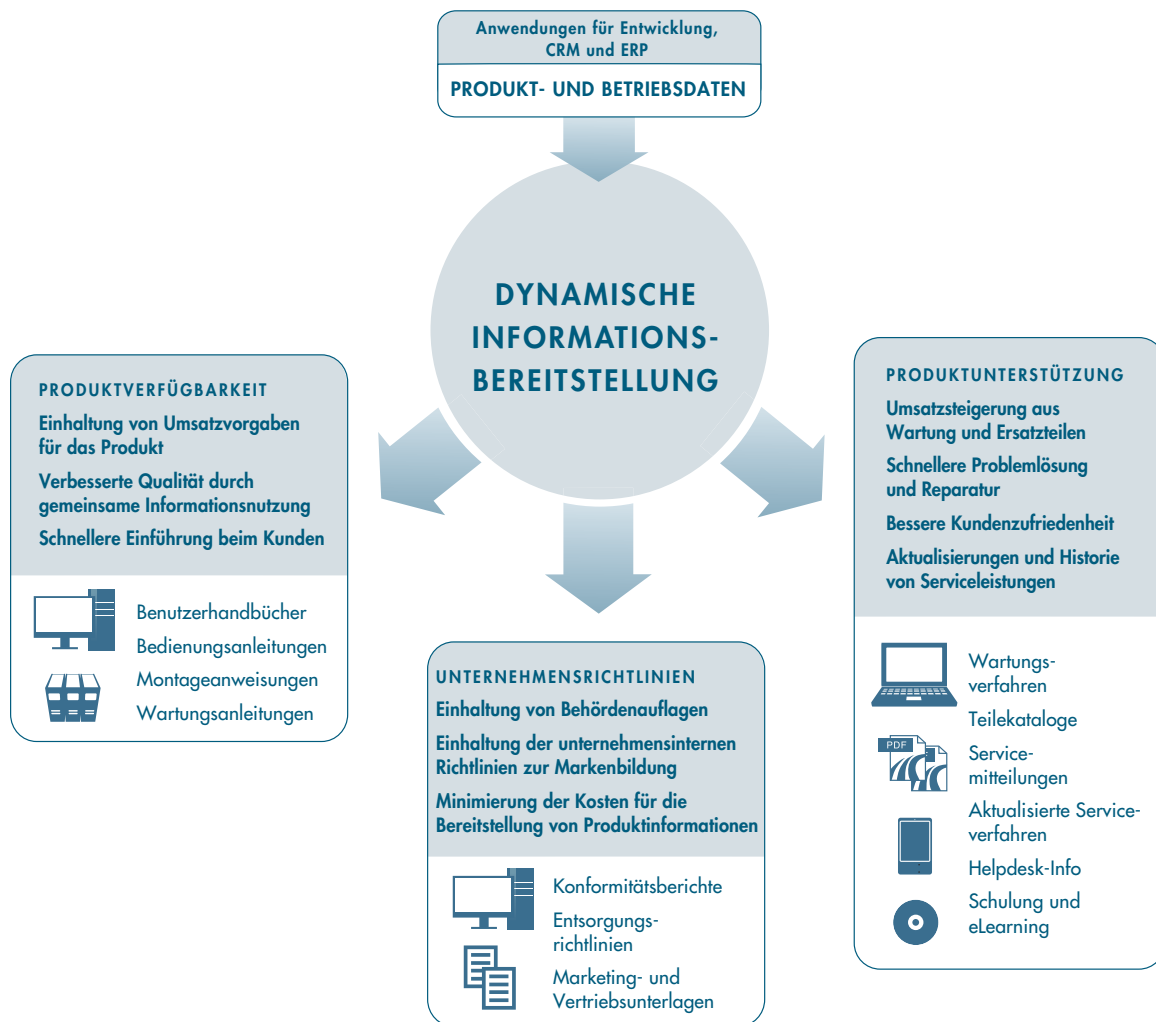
Anwendungen für Entwicklung, CRM und ERP

PRODUKT- UND BETRIEBSDATEN

DYNAMISCHE INFORMATIONS-BEREITSTELLUNG

PRODUKTVERFÜGBARKEIT

Einhaltung von Umsatzvorgaben für das Produkt

Verbesserte Qualität durch gemeinsame Informationsnutzung

Schnellere Einführung beim Kunden

Benutzerhandbücher

Bedienungsanleitungen

Montageanweisungen

Wartungsanleitungen

UNTERNEHMENSRICHTLINIEN

Einhaltung von Behördenauflagen

Einhaltung der unternehmensinternen Richtlinien zur Markenbildung

Minimierung der Kosten für die Bereitstellung von Produktinformationen

Konformitätsberichte

Entsorgungsrichtlinien

Marketing- und Vertriebsunterlagen

PRODUKTUNTERSTÜTZUNG

Umsatzsteigerung aus Wartung und Ersatzteilen

Schnellere Problemlösung und Reparatur

Bessere Kundenzufriedenheit

Aktualisierungen und Historie von Serviceleistungen

Wartungsverfahren

Teilekataloge

PDF

Servicemitteilungen

Aktualisierte Serviceverfahren

Helpdesk-Info

Schulung und eLearning